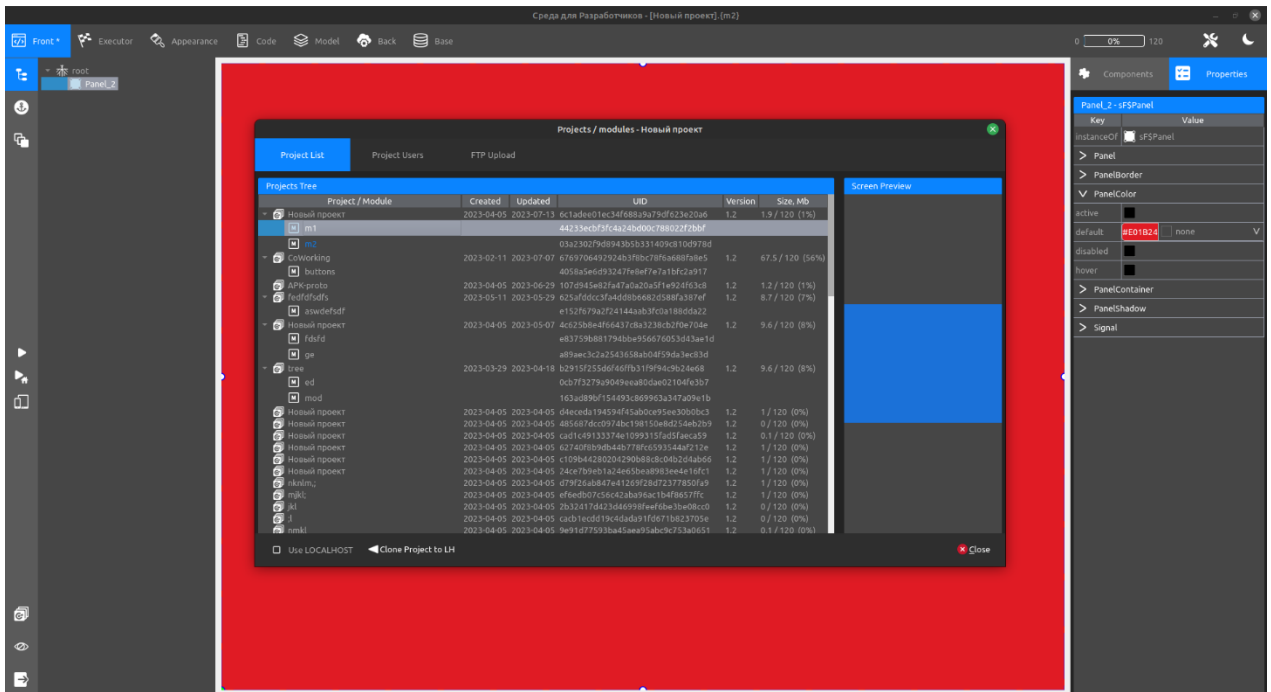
Среда для Разработчиков - [Новый проект].(m2)

Front * Executor Appearance Code Model Back Base

0 0% 120

root
Panel_2

Components Properties

Panel_2 - sF$Panel
| Key | Value |
|---|---|
| instanceOf | sF$Panel |

> Panel
> PanelBorder
V PanelColor
active
default #E01B24 none V
disabled
hover
> PanelContainer
> PanelShadow
> Signal

Projects / modules - Новый проект

Project List Project Users FTP Upload

Projects Tree

| Project / Module | Created | Updated | UID | Version | Size, Mb |
|---|---|---|---|---|---|
| Новый проект | 2023-04-05 | 2023-07-13 | 6c1adee01ec34f688a9a79df623e20a6 | 1.2 | 1.9 / 120 (1%) |
| m1 | | | 44233ecbf3fc4a24bd00c788022f2bbf | | |
| m2 | | | 03a2302f9d8943b5b331409c810d978d | | |
| CoWorking | 2023-02-11 | 2023-07-07 | 6769706492924b3f8bc78f6a688fa8e5 | 1.2 | 67.5 / 120 (56%) |
| buttons | | | 4058a5e6d93247fe8ef7e7a1bfc2a917 | | |
| APK-proto | 2023-04-05 | 2023-06-29 | 107d945e82fa47a0a20a5f1e924f63c8 | 1.2 | 1.2 / 120 (1%) |
| fedfdfsdfs | 2023-05-11 | 2023-05-29 | 625afddcc3fa4dd8b6682d588fa387ef | 1.2 | 8.7 / 120 (7%) |
| aswdefsdf | | | e152f679a2f24144aab3fc0a188dda22 | | |
| Новый проект | 2023-04-05 | 2023-05-07 | 4c625b8e4f66437c8a3238cb2f0e704e | 1.2 | 9.6 / 120 (8%) |
| fdsfd | | | e83759b881794bbe956676053d43ae1d | | |
| ge | | | a89aec3c2a2543658ab04f59da3ec83d | | |
| tree | 2023-03-29 | 2023-04-18 | b2915f255d6f46ffb31f9f94c9b24e68 | 1.2 | 9.6 / 120 (8%) |
| ed | | | 0cb7f3279a9049eea80dae02104fe3b7 | | |
| mod | | | 163ad89bf154493c869963a347a09e1b | | |
| Новый проект | 2023-04-05 | 2023-04-05 | d4eceda194594f45ab0ce95ee30b0bc3 | 1.2 | 1 / 120 (0%) |
| Новый проект | 2023-04-05 | 2023-04-05 | 485687dcc0974bc198150e8d254eb2b9 | 1.2 | 0 / 120 (0%) |
| Новый проект | 2023-04-05 | 2023-04-05 | cad1c49133374e1099315fad5faeca59 | 1.2 | 0.1 / 120 (0%) |
| Новый проект | 2023-04-05 | 2023-04-05 | 62740f8b9db44b778fc6593544af212e | 1.2 | 1 / 120 (0%) |
| Новый проект | 2023-04-05 | 2023-04-05 | c109b44280204290b88c8c04b2d4ab66 | 1.2 | 1 / 120 (0%) |
| Новый проект | 2023-04-05 | 2023-04-05 | 24ce7b9eb1a24e65bea8983ee4e16fc1 | 1.2 | 1 / 120 (0%) |
| nknlm,; | 2023-04-05 | 2023-04-05 | d79f26ab847e41269f28d72377850fa9 | 1.2 | 1 / 120 (0%) |
| mjkl; | 2023-04-05 | 2023-04-05 | ef6edb07c56c42aba96ac1b4f8657ffc | 1.2 | 1 / 120 (0%) |
| jkl | 2023-04-05 | 2023-04-05 | 2b32417d423d46998feef6be3be08cc0 | 1.2 | 0 / 120 (0%) |
| .l | 2023-04-05 | 2023-04-05 | cacb1ecdd19c4dada91fd671b823705e | 1.2 | 0 / 120 (0%) |
| nmkl | 2023-04-05 | 2023-04-05 | 9e91d77593ba45aea95abc9c753a0651 | 1.2 | 0.1 / 120 (0%) |

Screen Preview

Use LOCALHOST Clone Project to LH Close